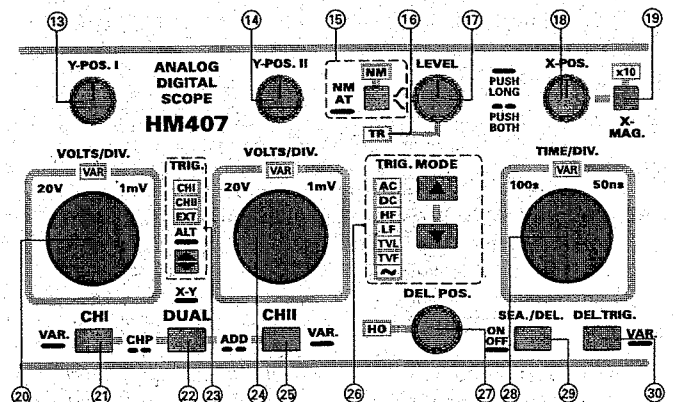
13
14
15
16
17
18
19

Y-POS. I

ANALOG
DIGITAL
SCOPE
HM407

Y-POS. II

NM
AT

NM

TR

LEVEL

PUSH
LONG

PUSH
BOTH

X-POS.

x10

X-MAG.

VOLTS/DIV.
VAR
20V
1mV

TRIG.
CHI
CHII
EXT
ALT

X-Y

VOLTS/DIV.
VAR
20V
1mV

TRIG. MODE
AC
DC
HF
LF
TVL
TVF
~

TIME/DIV.
VAR
100s
50ns

DEL. POS.

HO

ON
OFF

VAR.
CHI
CHP
DUAL
ADD
CHII
VAR.

SEA./DEL.
DEL.TRIG.
VAR.

20
21
22
23
24
25
26
27
28
29
30